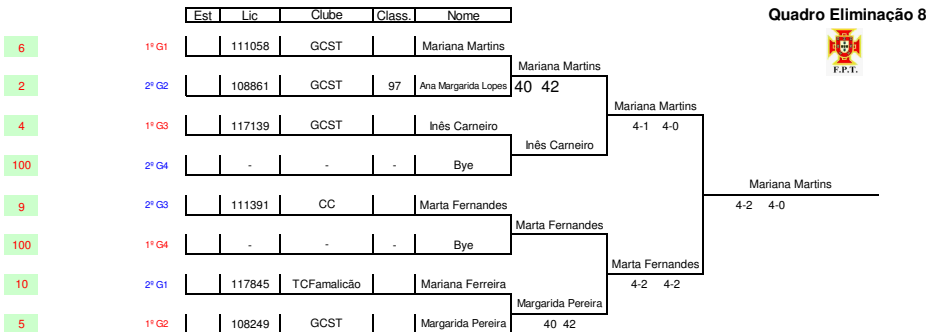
Quadro Eliminação 8

F.P.T.

| | | Est | Lic | Clube | Class. | Nome |
|---|---|---|---|---|---|---|
| 6 | 1º G1 | | 111058 | GCST | | Mariana Martins |
| 2 | 2º G2 | | 108861 | GCST | 97 | Ana Margarida Lopes |
| 4 | 1º G3 | | 117139 | GCST | | Inês Carneiro |
| 100 | 2º G4 | | - | - | - | Bye |
| 9 | 2º G3 | | 111391 | CC | | Marta Fernandes |
| 100 | 1º G4 | | - | - | - | Bye |
| 10 | 2º G1 | | 117845 | TCFamalicão | | Mariana Ferreira |
| 5 | 1º G2 | | 108249 | GCST | | Margarida Pereira |

Mariana Martins
40 42

Inês Carneiro

Marta Fernandes

Margarida Pereira
40 42

Mariana Martins
4-1 4-0

Marta Fernandes
4-2 4-2

Mariana Martins
4-2 4-0